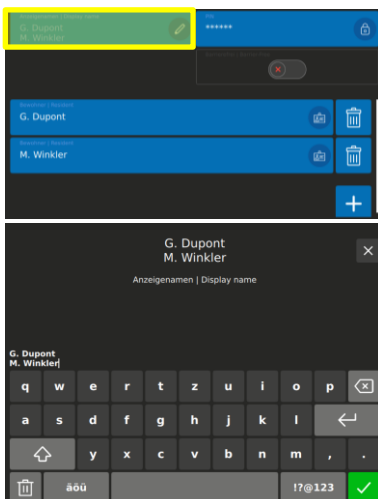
Anzeigenamen | Display name
G. Dupont
M. Winkler

PIN
******

Bewohner | Resident
G. Dupont

Bewohner | Resident
M. Winkler

G. Dupont
M. Winkler

Anzeigenamen | Display name

G. Dupont
M. Winkler

q w e r t z u i o p
a s d f g h j k l
y x c v b n m , .
äöü
!?@123